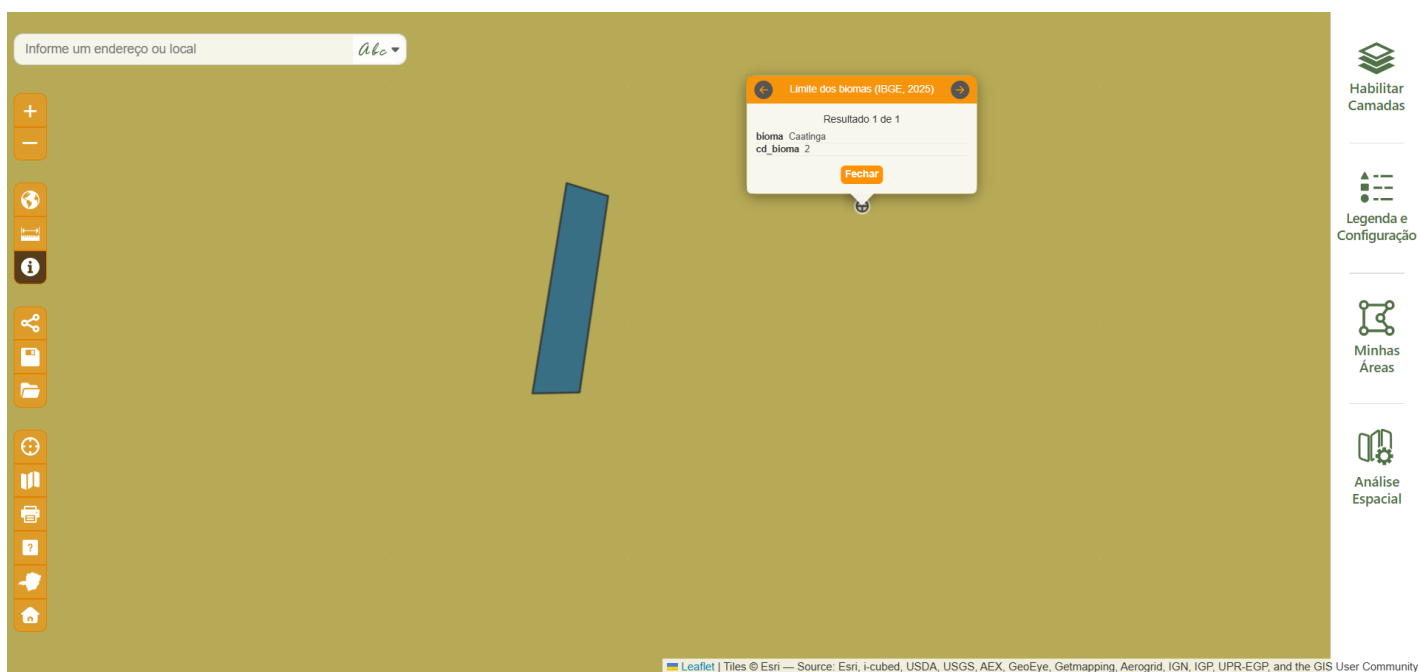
Informe um endereço ou local

Abc

+
−

Limite dos biomas (IBGE, 2025)

Resultado 1 de 1

bioma Caatinga
cd_bioma 2

Fechar

Habilitar Camadas

Legenda e Configuração

Minhas Áreas

Análise Espacial

?

Leaflet | Tiles © Esri — Source: Esri, i-cubed, USDA, USGS, AEX, GeoEye, Getmapping, Aerogrid, IGN, IGP, UPR-EGP, and the GIS User Community